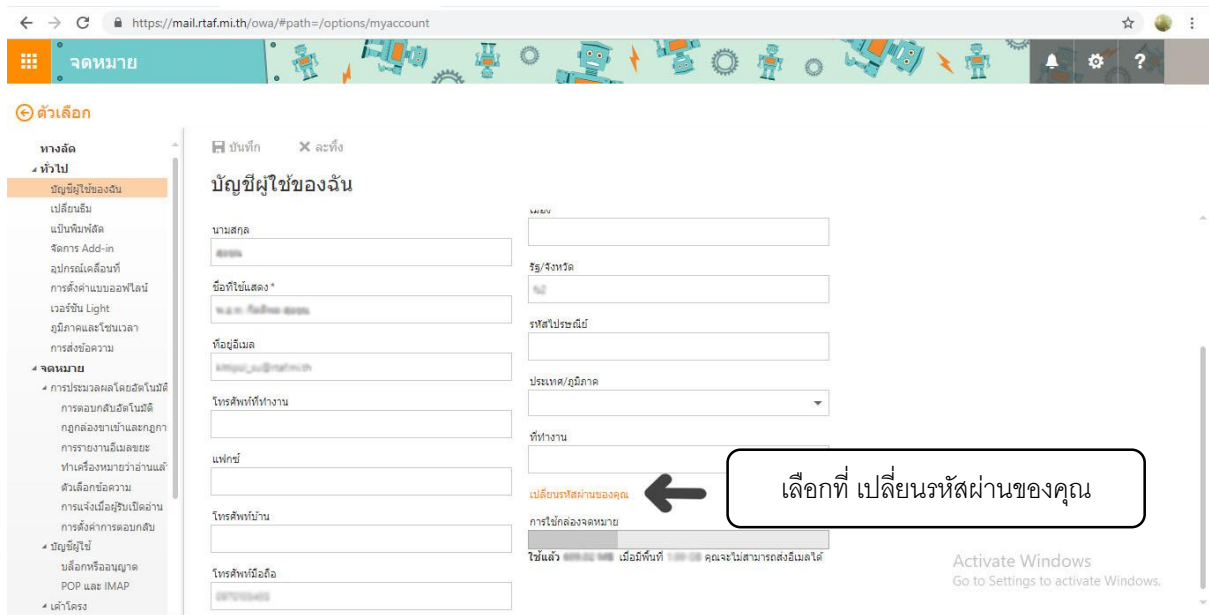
https://mail.rtaf.mi.th/owa/#path=/options/myaccount

จดหมาย

ตัวเลือก

ทางลัด
ทั่วไป
บัญชีผู้ใช้ของฉัน
เปลี่ยนธีม
แป้นพิมพ์ลัด
จัดการ Add-in
อุปกรณ์เคลื่อนที่
การตั้งค่าแบบออฟไลน์
เวอร์ชัน Light
ภูมิภาคและโซนเวลา
การส่งข้อความ
จดหมาย
การประมวลผลโดยอัตโนมัติ
การตอบกลับอัตโนมัติ
กฎกล่องขาเข้าและกฎการ
การรายงานอีเมลขยะ
ทำเครื่องหมายว่าอ่านแล้
ตัวเลือกข้อความ
การแจ้งเมื่อผู้รับเปิดอ่าน
การตั้งค่าการตอบกลับ
บัญชีผู้ใช้
บล็อกหรืออนุญาต
POP และ IMAP
เค้าโครง

บันทึก ละทิ้ง

บัญชีผู้ใช้ของฉัน

นามสกุล
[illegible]
ชื่อที่ใช้แสดง*
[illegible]
ที่อยู่อีเมล
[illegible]
โทรศัพท์ที่ทำงาน
แฟกซ์
โทรศัพท์บ้าน
โทรศัพท์มือถือ
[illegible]

รัฐ/จังหวัด
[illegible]
รหัสไปรษณีย์
ประเทศ/ภูมิภาค
ที่ทำงาน
เปลี่ยนรหัสผ่านของคุณ
การใช้กล่องจดหมาย
ใช้แล้ว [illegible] เมื่อมีพื้นที่ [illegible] คุณจะไม่สามารถส่งอีเมลได้

เลือกที่ เปลี่ยนรหัสผ่านของคุณ

Activate Windows
Go to Settings to activate Windows.